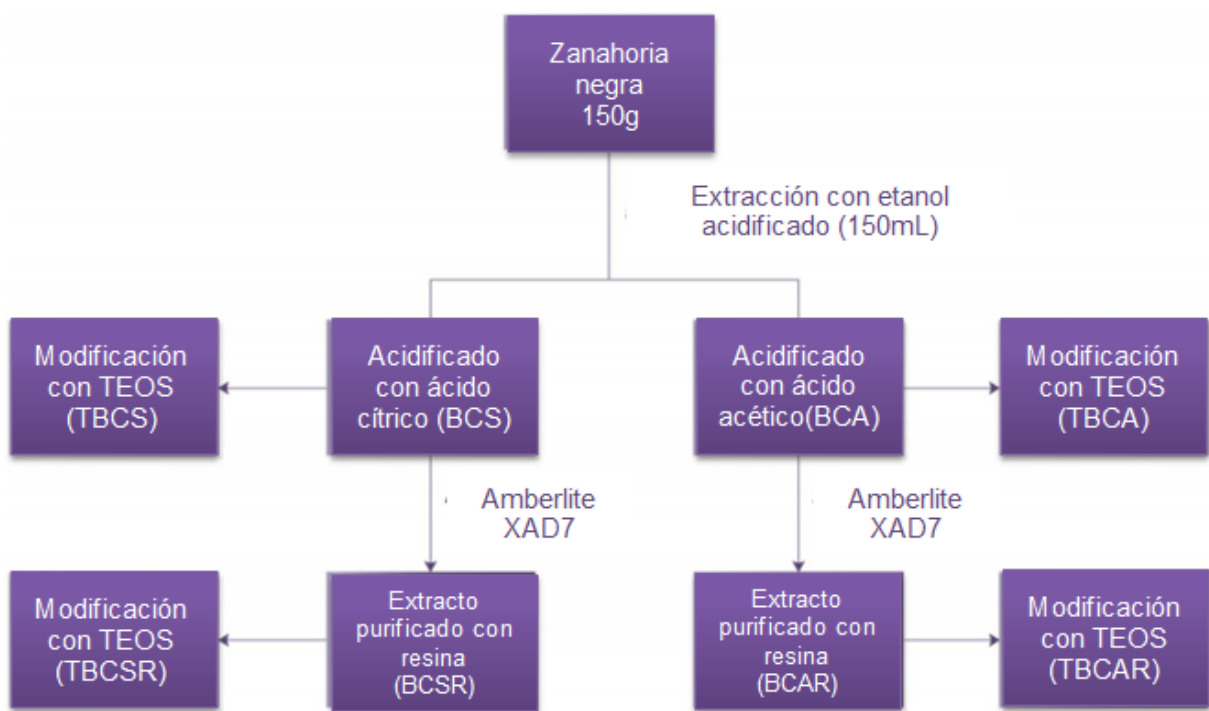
Zanahoria negra 150g

Extracción con etanol acidificado (150mL)

Modificación con TEOS (TBCS)

Acidificado con ácido cítrico (BCS)

Acidificado con ácido acético(BCA)

Modificación con TEOS (TBCA)

Amberlite XAD7

Amberlite XAD7

Modificación con TEOS (TBCSR)

Extracto purificado con resina (BCSR)

Extracto purificado con resina (BCAR)

Modificación con TEOS (TBCAR)